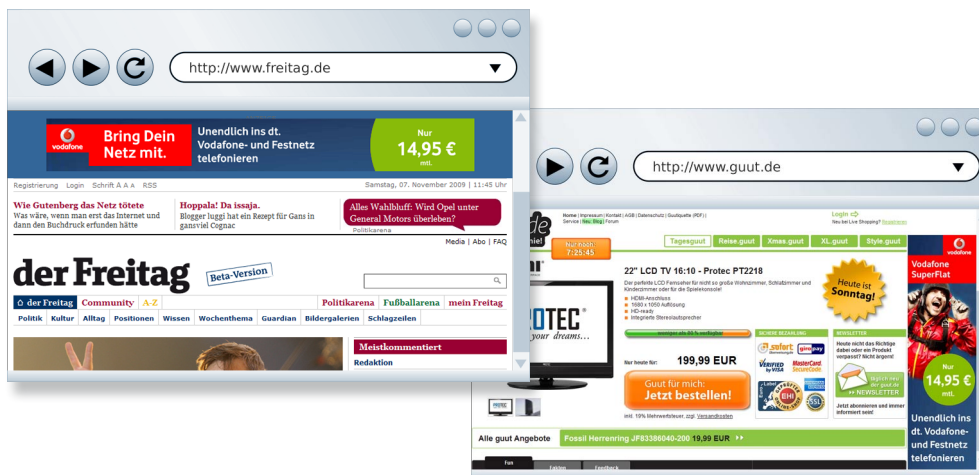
http://www.freitag.de

vodafone Bring Dein Netz mit. Unendlich ins dt. Vodafone- und Festnetz telefonieren Nur 14,95 € mtl.

Registrierung Login Schrift A A A RSS Samstag, 07. November 2009 | 11:45 Uhr

Wie Gutenberg das Netz tötete
Was wäre, wenn man erst das Internet und dann den Buchdruck erfunden hätte

Hoppala! Da issaja.
Blogger luggi hat ein Rezept für Gans in gansviel Cognac

Alles Wahlbluff: Wird Opel unter General Motors überleben?
Politikarena

Media | Abo | FAQ

der Freitag Beta-Version

der Freitag Community A-Z Politikarena Fußballarena mein Freitag

Politik Kultur Alltag Positionen Wissen Wochenthema Guardian Bildergalerien Schlagzeilen

Meistkommentiert
Redaktion

http://www.guut.de

Home | Impressum | Kontakt | AGB | Datenschutz | Guutiquette (PDF) | Service | Neu: Blog | Forum

Login
Neu bei Live Shopping? Registrieren

Nur noch: 7:25:45

Tagesguut Reise.guut Xmas.guut XL.guut Style.guut

22" LCD TV 16:10 - Protec PT2218

Der perfekte LCD Fernseher für nicht so große Wohnzimmer, Schlafzimmer und Kinderzimmer oder für die Spielekonsole!

HDMI-Anschluss
1680 x 1050 Auflösung
HD-ready
Integrierte Stereolautsprecher

Heute ist Sonntag!

PROTEC your dreams...

SICHERE BEZAHLUNG
NEWSLETTER
Heute nicht das Richtige dabei oder ein Produkt verpasst? Nicht ärgern!

Nur heute für: 199,99 EUR

Guut für mich: Jetzt bestellen!

inkl. 19% Mehrwertsteuer, zzgl. Versandkosten

NEWSLETTER
Jetzt abonnieren und immer informiert sein!

Alle guut Angebote Fossil Herrenring JF83386040-200 19,99 EUR

Vodafone SuperFlat
Nur 14,95 € mtl.
Unendlich ins dt. Vodafone- und Festnetz telefonieren

Fun Fakten Feedback